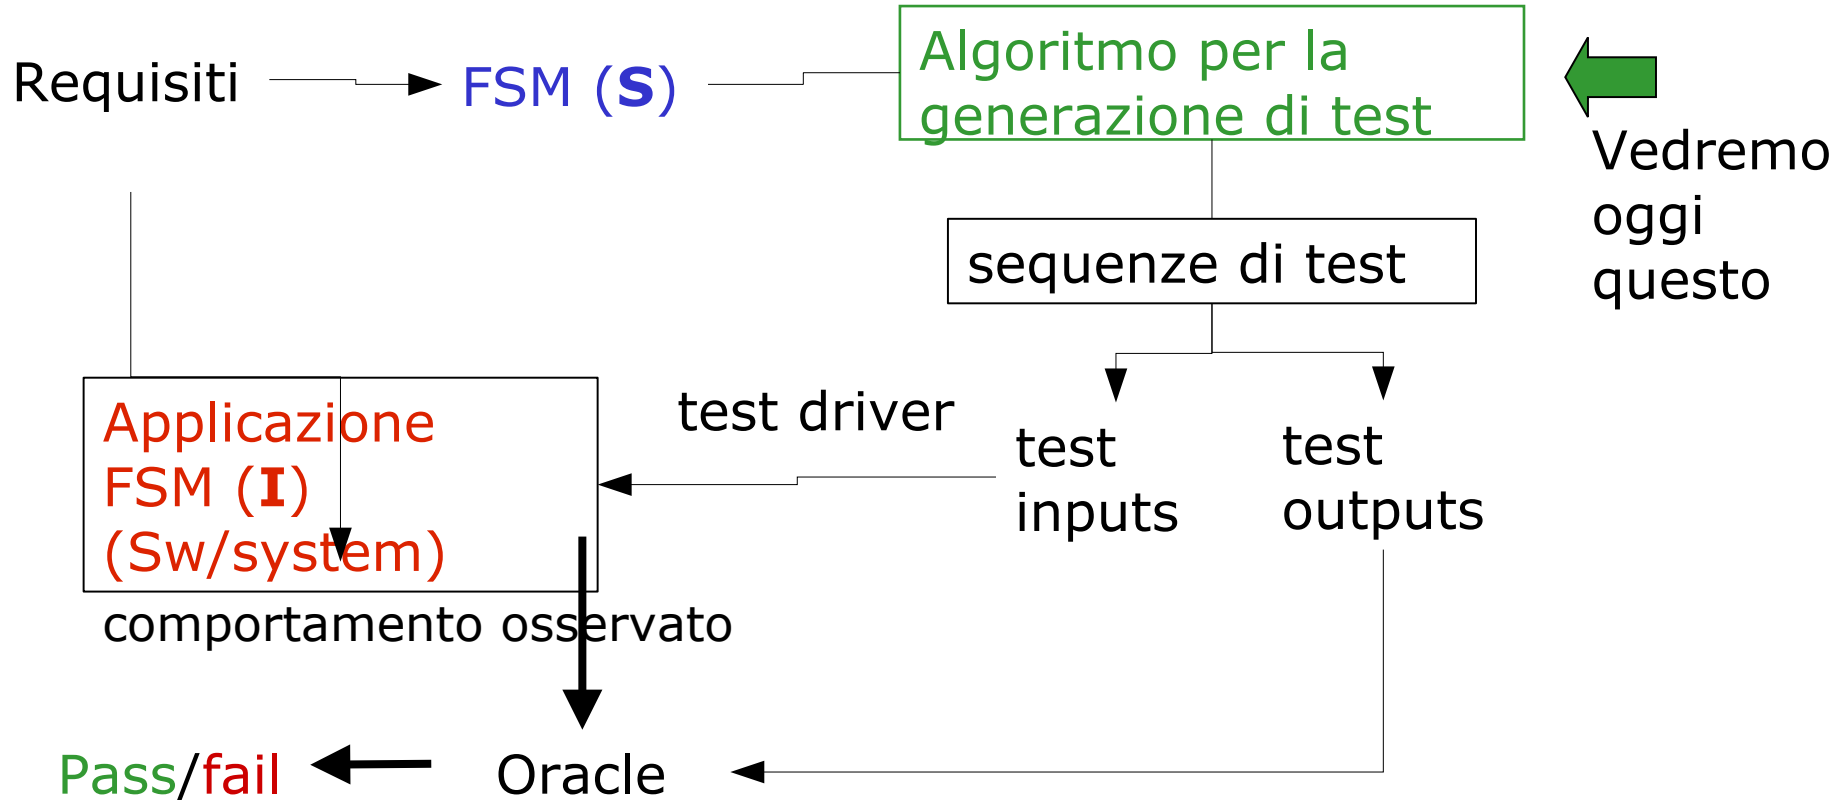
Requisiti

FSM (S)

Algoritmo per la generazione di test

Vedremo oggi questo

sequenze di test

test driver

test inputs

test outputs

Applicazione FSM (I) (Sw/system)

comportamento osservato

Pass/fail

Oracle